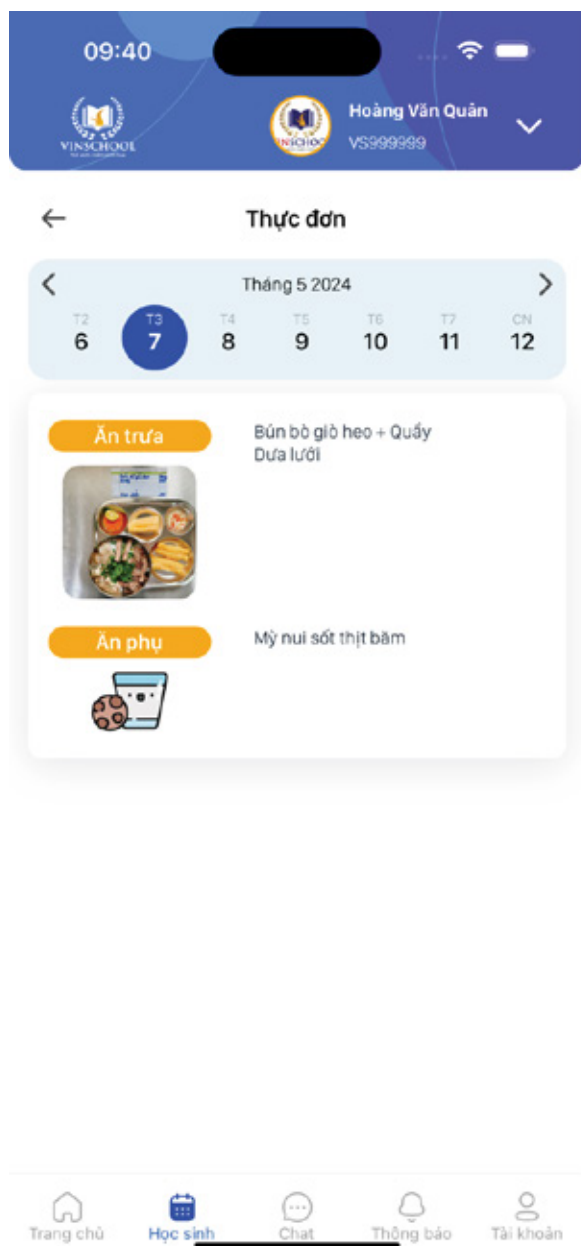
09:40

VINSCHOOL

Hoàng Văn Quân
VS999999

Thực đơn

Tháng 5 2024

| T2 | T3 | T4 | T5 | T6 | T7 | CN |
|---|---|---|---|---|---|---|
| 6 | 7 | 8 | 9 | 10 | 11 | 12 |

Ăn trưa
Bún bò giò heo + Quẩy
Dưa lưới

Ăn phụ
Mỳ nui sốt thịt băm

Trang chủ Học sinh Chat Thông báo Tài khoản